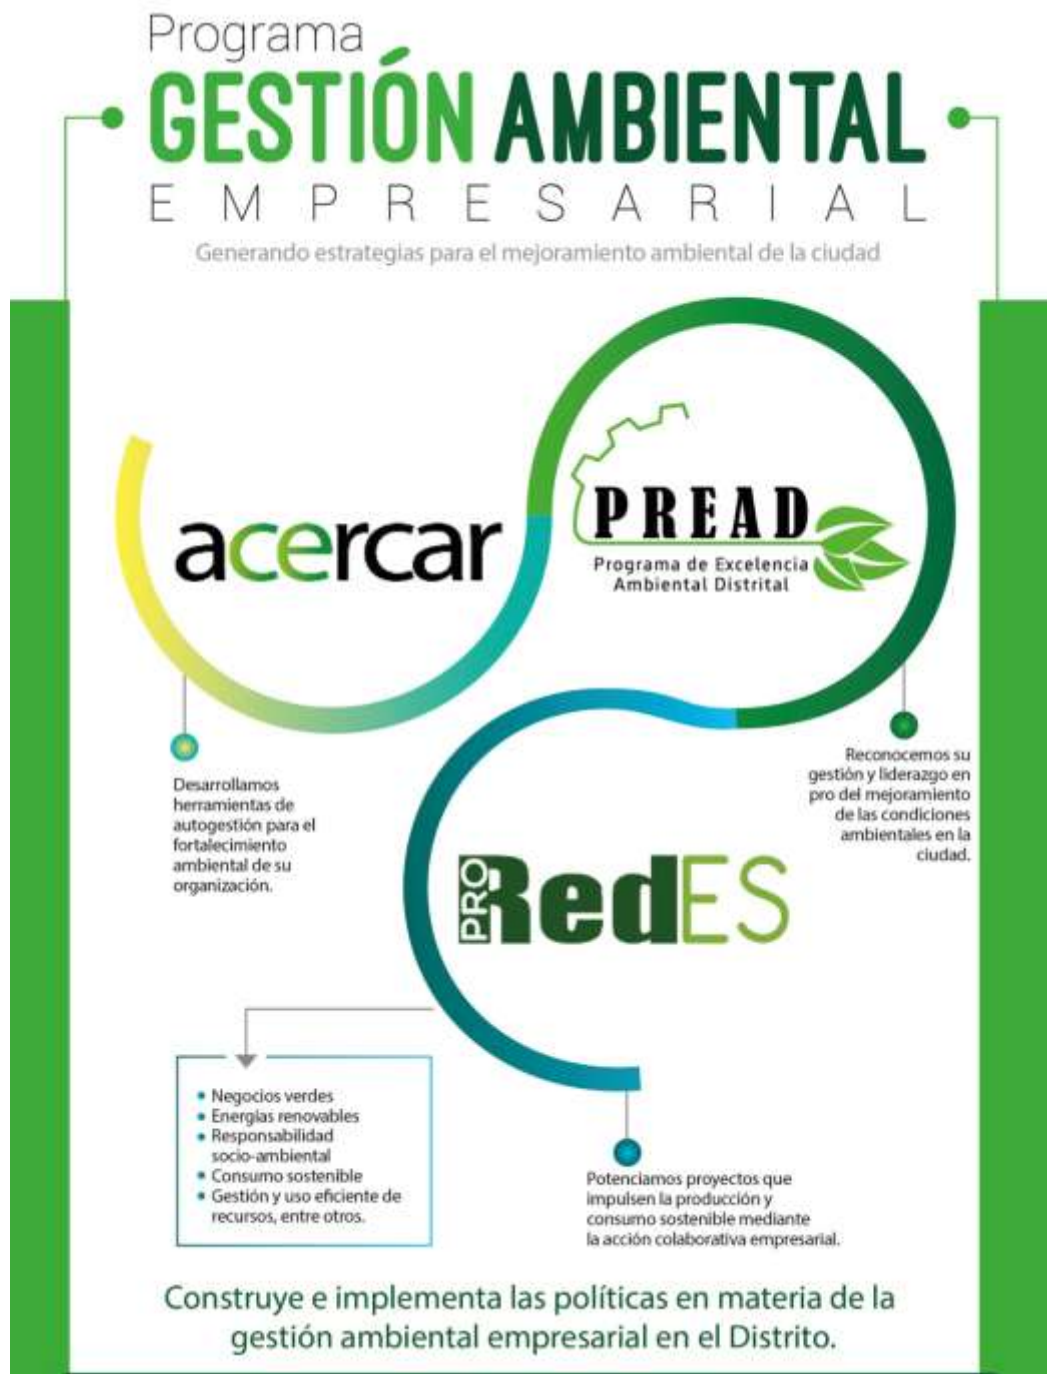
Programa
GESTIÓN AMBIENTAL
EMPRESARIAL

Generando estrategias para el mejoramiento ambiental de la ciudad

acercar

PREAD
Programa de Excelencia Ambiental Distrital

Desarrollamos herramientas de autogestión para el fortalecimiento ambiental de su organización.

Reconocemos su gestión y liderazgo en pro del mejoramiento de las condiciones ambientales en la ciudad.

PRO RedES

- Negocios verdes
- Energías renovables
- Responsabilidad socio-ambiental
- Consumo sostenible
- Gestión y uso eficiente de recursos, entre otros.

Potenciamos proyectos que impulsen la producción y consumo sostenible mediante la acción colaborativa empresarial.

Construye e implementa las políticas en materia de la gestión ambiental empresarial en el Distrito.